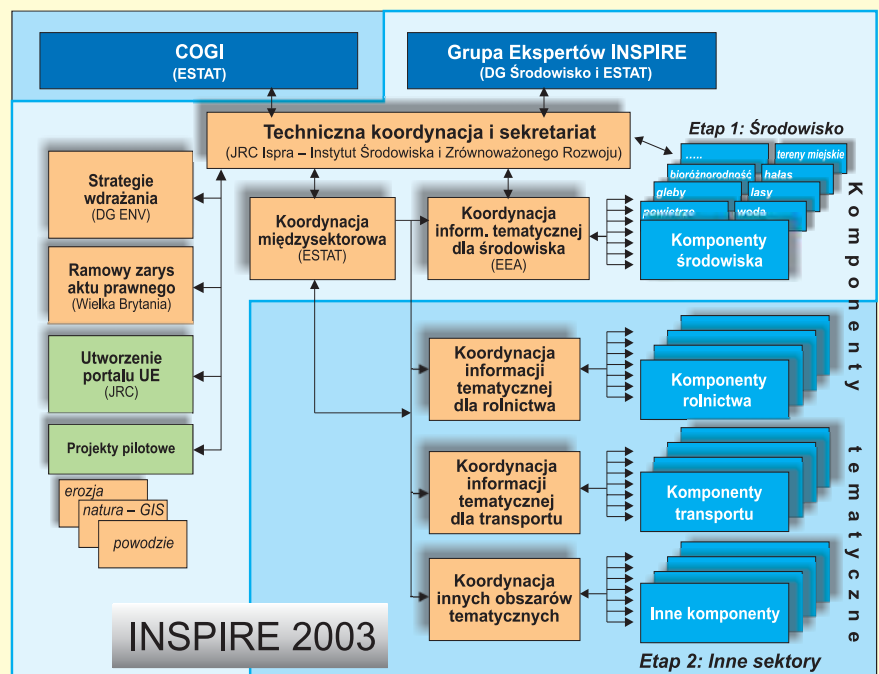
COGI
(ESTAT)

Grupa Ekspertów INSPIRE
(DG Środowisko i ESTAT)

Techniczna koordynacja i sekretariat
(JRC Ispra – Instytut Środowiska i Zrównoważonego Rozwoju)

Etap 1: Środowisko

.....
tereny miejskie
bioróżnorodność
hałas
gleby
lasy
powietrze
woda

Komponenty środowiska

Strategie wdrażania
(DG ENV)

Ramowy zarys aktu prawnego
(Wielka Brytania)

Utworzenie portalu UE
(JRC)

Projekty pilotowe

erozja
natura – GIS
powodzie

Koordynacja międzysektorowa
(ESTAT)

Koordynacja inform. tematycznej dla środowiska
(EEA)

Koordynacja informacji tematycznej dla rolnictwa

Komponenty rolnictwa

Koordynacja informacji tematycznej dla transportu

Komponenty transportu

Koordynacja innych obszarów tematycznych

Inne komponenty

Komponenty tematyczne

INSPIRE 2003

Etap 2: Inne sektory